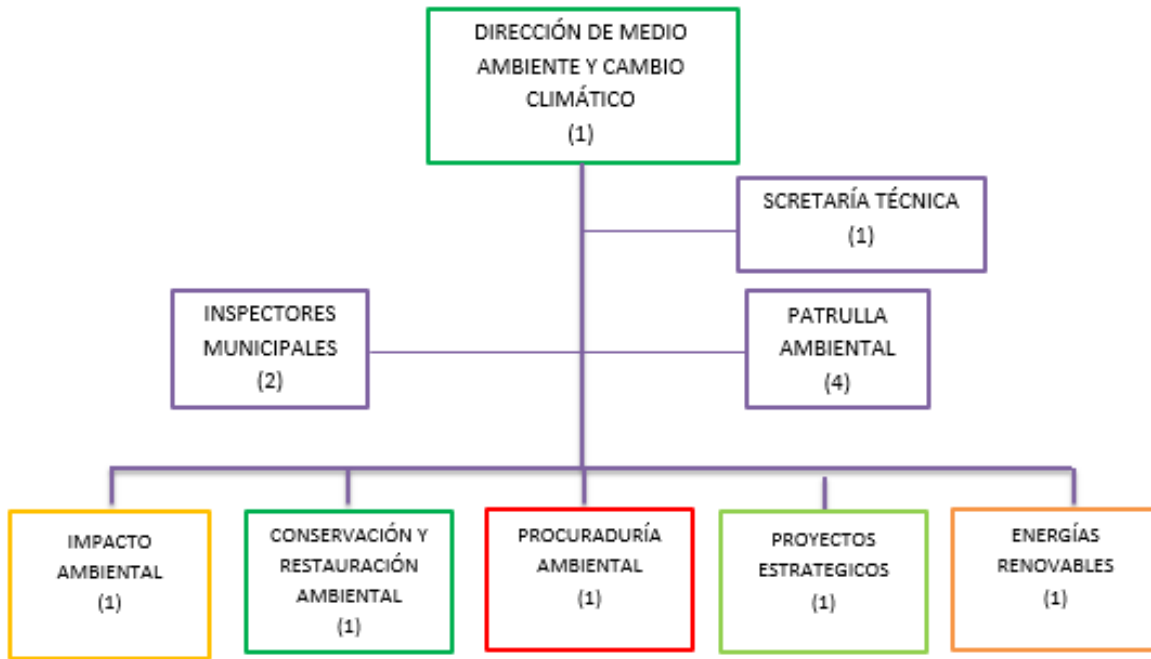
DIRECCIÓN DE MEDIO AMBIENTE Y CAMBIO CLIMÁTICO
(1)

SCRETARÍA TÉCNICA
(1)

INSPECTORES MUNICIPALES
(2)

PATRULLA AMBIENTAL
(4)

IMPACTO AMBIENTAL
(1)

CONSERVACIÓN Y RESTAURACIÓN AMBIENTAL
(1)

PROCURADURÍA AMBIENTAL
(1)

PROYECTOS ESTRATEGICOS
(1)

ENERGÍAS RENOVABLES
(1)